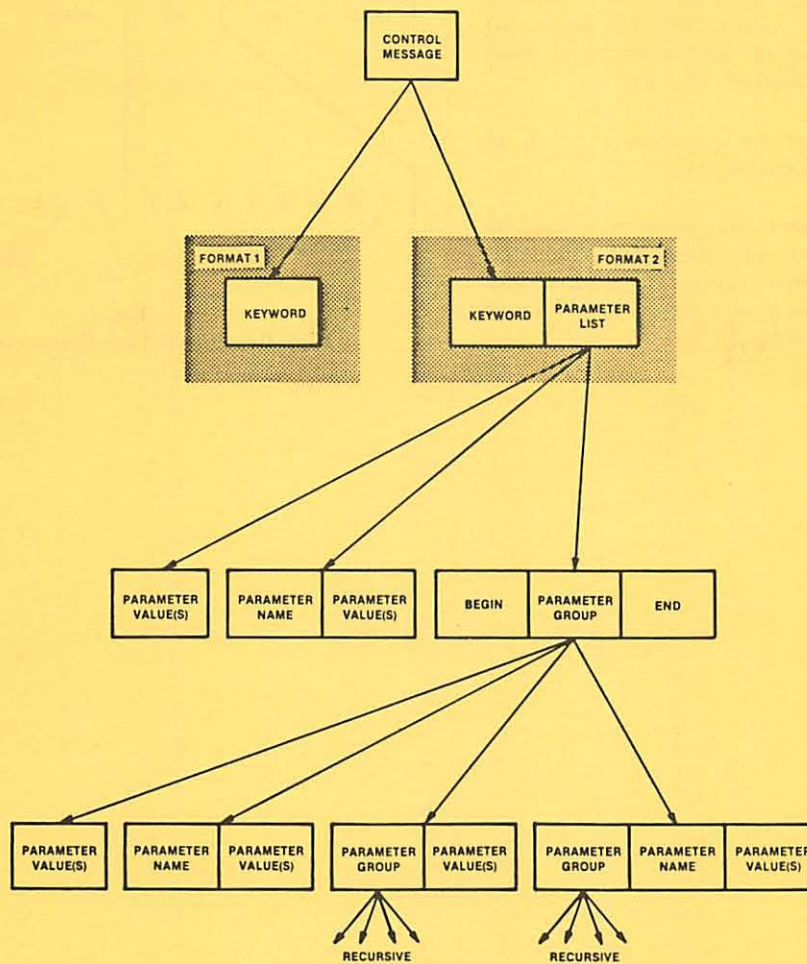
CONTROL MESSAGE

FORMAT 1

KEYWORD

FORMAT 2

KEYWORD

PARAMETER LIST

PARAMETER VALUE(S)

PARAMETER NAME

PARAMETER VALUE(S)

BEGIN

PARAMETER GROUP

END

PARAMETER VALUE(S)

PARAMETER NAME

PARAMETER VALUE(S)

PARAMETER GROUP

PARAMETER VALUE(S)

PARAMETER GROUP

PARAMETER NAME

PARAMETER VALUE(S)

RECURSIVE

RECURSIVE